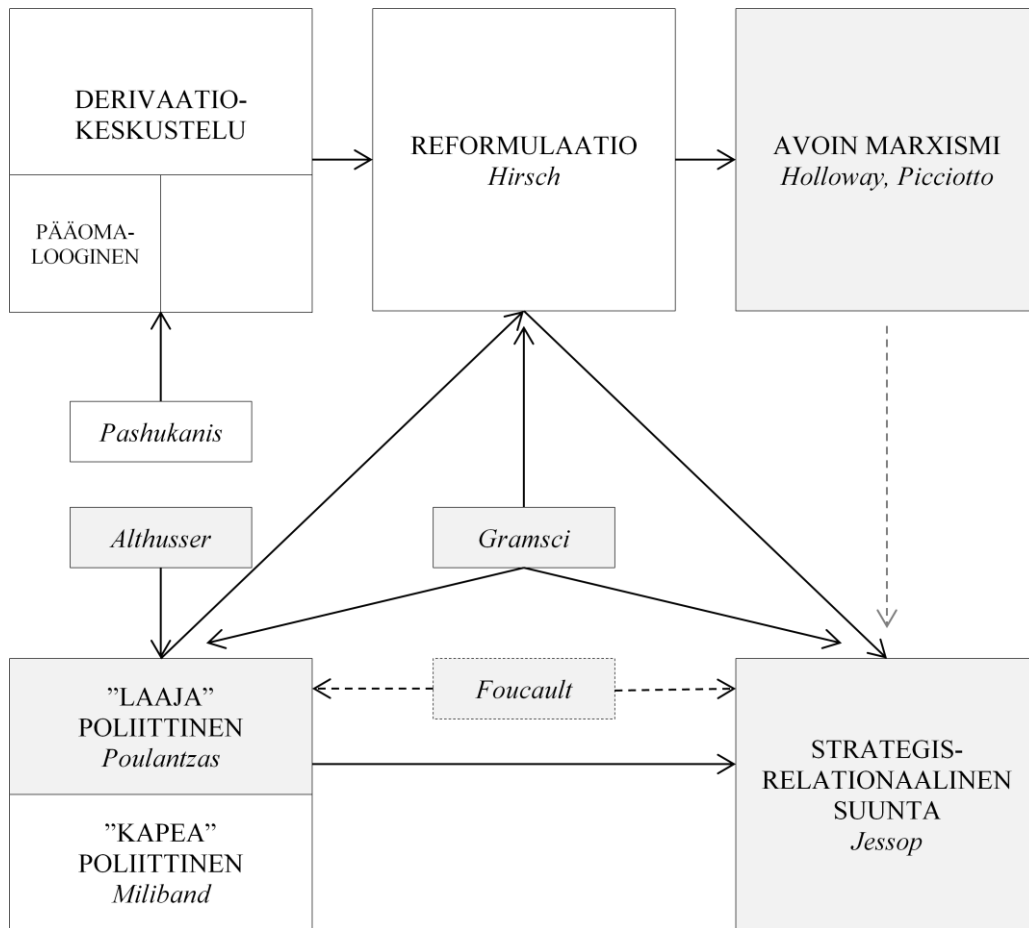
DERIVAATIO-KESKUSTELU

PÄÄOMA-LOOGINEN

REFORMULAATIO
*Hirsch*

AVOIN MARXISMI
*Holloway, Picciotto*

*Pashukanis*

*Althusser*

*Gramsci*

”LAAJA” POLIITTINEN
*Poulantzas*

*Foucault*

”KAPEA” POLIITTINEN
*Miliband*

STRATEGIS-RELATIONAALINEN SUUNTA
*Jessop*